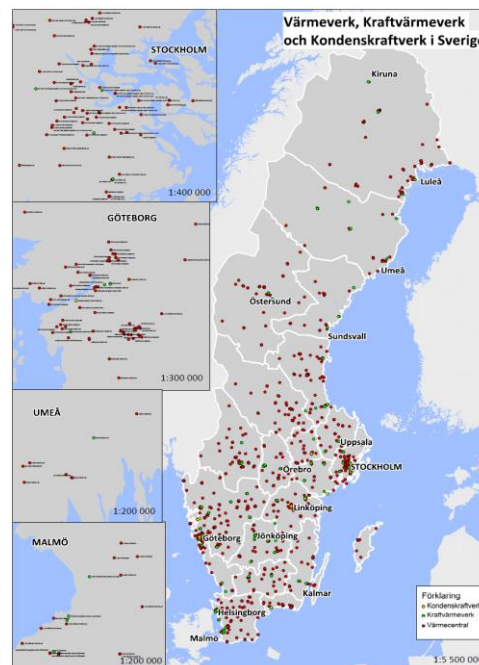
Värmeverk, Kraftvärmeverk och Kondenskraftverk i Sverige

STOCKHOLM
1:400 000

GÖTEBORG
1:300 000

UMEÅ
1:200 000

MALMÖ
1:200 000

Kiruna
Luleå
Umeå
Östersund
Sundsvall
Uppsala
STOCKHOLM
Örebro
Linköping
Göteborg
Jönköping
Kalmar
Helsingborg
Malmö

Förklaring
Kondenskraftverk
Kraftvärmeverk
Värmecentral

1:5 500 000